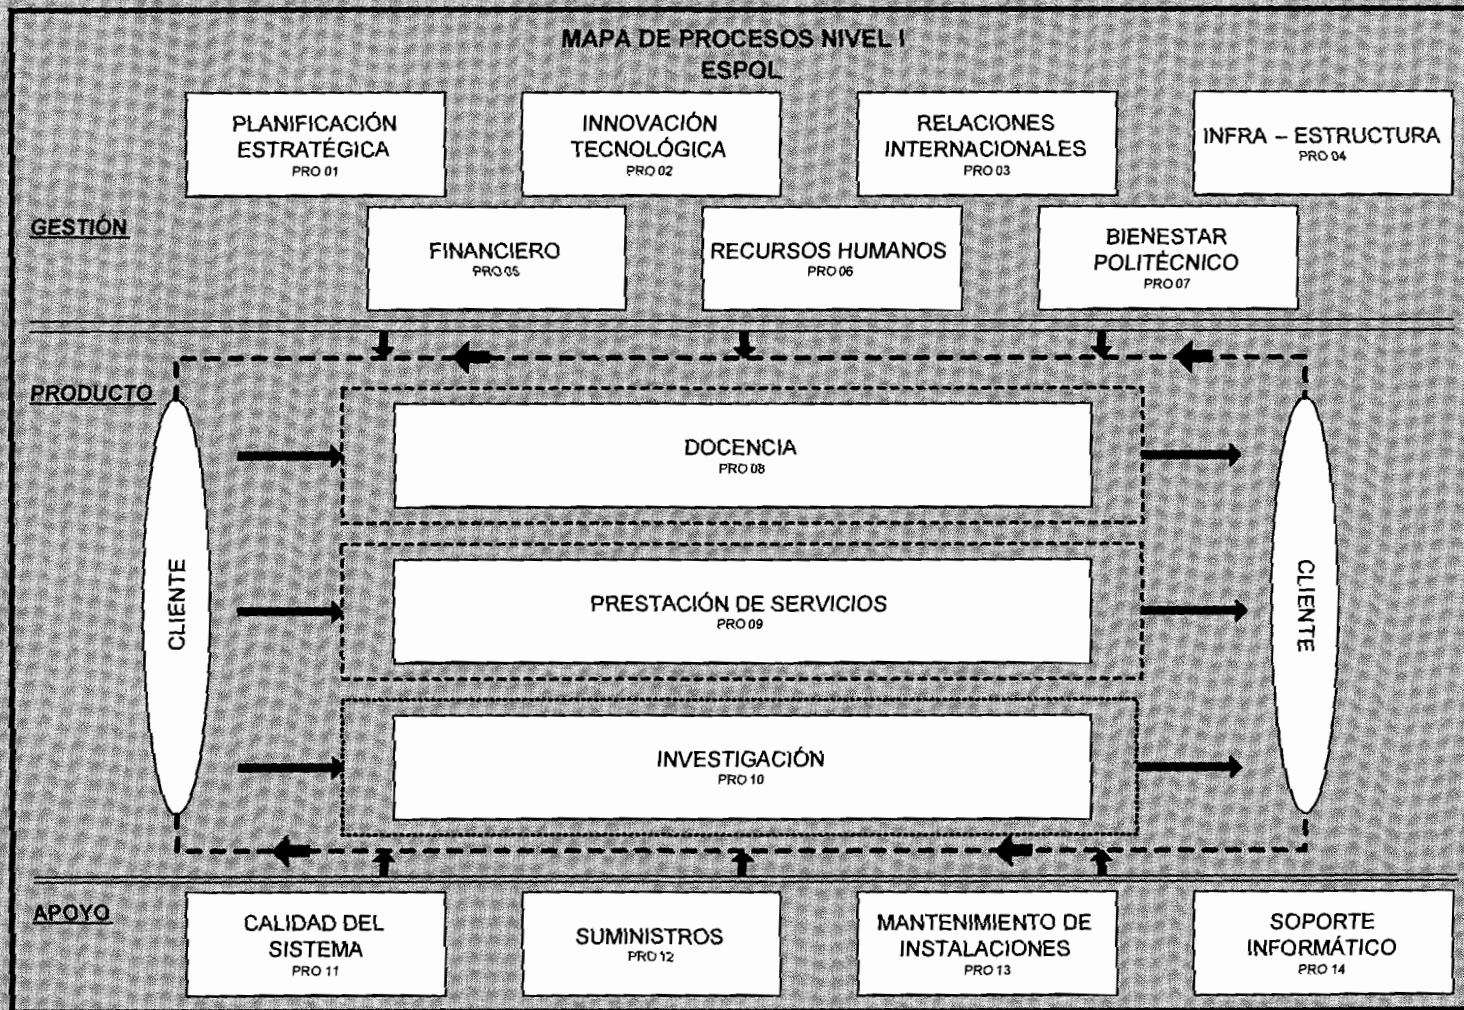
MAPA DE PROCESOS NIVEL I
ESPOL

PLANIFICACIÓN ESTRATÉGICA
PRO 01

INNOVACIÓN TECNOLÓGICA
PRO 02

RELACIONES INTERNACIONALES
PRO 03

INFRA – ESTRUCTURA
PRO 04

GESTIÓN

FINANCIERO
PRO 05

RECURSOS HUMANOS
PRO 06

BIENESTAR POLITÉCNICO
PRO 07

PRODUCTO

CLIENTE

DOCENCIA
PRO 08

PRESTACIÓN DE SERVICIOS
PRO 09

INVESTIGACIÓN
PRO 10

CLIENTE

APOYO

CALIDAD DEL SISTEMA
PRO 11

SUMINISTROS
PRO 12

MANTENIMIENTO DE INSTALACIONES
PRO 13

SOPORTE INFORMÁTICO
PRO 14